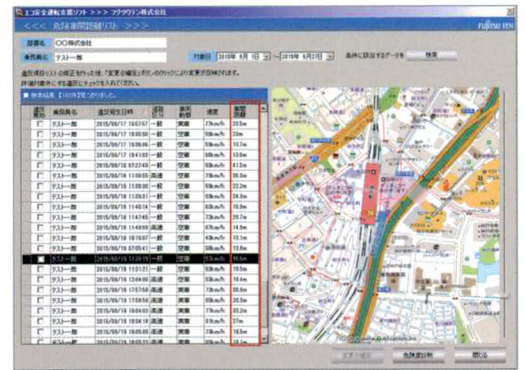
エコ安全運転支援ソフト >>> フジツウテン株式会社

<<< 危険車間距離リスト >>>

FUJITSU TEN

所属名 ○○株式会社

乗務員名 テスト一郎

対象日 2015年 6月 1日 ～ 2016年 6月27日

条件に該当するデータを 検索

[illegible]

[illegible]

検索結果 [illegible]

| | 乗務員名 | 違反発生日時 | 道路種別 | 乗車状態 | 速度 | 車間距離 |
|---|---|---|---|---|---|---|
| | テスト一郎 | 2015/06/17 10:57:07 | 一般 | 空車 | 77km/h | 20.0m |
| | テスト一郎 | 2015/06/17 10:55:50 | 一般 | 空車 | 74km/h | 20.0m |
| | テスト一郎 | 2015/06/17 10:56:06 | 一般 | 空車 | 76km/h | 18.7m |
| | テスト一郎 | 2015/06/17 10:41:53 | 一般 | 空車 | 63km/h | 18.6m |
| | テスト一郎 | 2015/06/18 07:22:46 | 一般 | 実車 | 61km/h | 19.1m |
| | テスト一郎 | 2015/06/18 11:23:10 | 高速 | 空車 | 71km/h | 22.2m |
| | テスト一郎 | 2015/06/18 11:15:58 | 高速 | 空車 | 98km/h | 24.3m |
| | テスト一郎 | 2015/06/18 11:14:12 | 一般 | 空車 | 77km/h | 21.1m |
| | テスト一郎 | 2015/06/18 11:14:45 | 一般 | 空車 | 67km/h | 20.2m |
| | テスト一郎 | 2015/06/18 11:14:08 | 高速 | 空車 | 67km/h | 14.2m |
| | テスト一郎 | 2015/06/18 10:50:41 | 一般 | 空車 | 61km/h | 15.8m |
| | テスト一郎 | 2015/06/18 10:09:41 | 一般 | 空車 | 63km/h | 18.6m |
| | テスト一郎 | 2015/06/19 11:20:19 | 一般 | 空車 | 53km/h | 16.5m |
| | テスト一郎 | 2015/06/19 11:51:21 | 一般 | 空車 | 61km/h | 19.0m |
| | テスト一郎 | 2015/06/19 11:55:36 | 高速 | 空車 | 64km/h | 17.0m |
| | テスト一郎 | 2015/06/19 17:57:50 | 高速 | 空車 | 71km/h | 19.0m |
| | テスト一郎 | 2015/06/19 17:59:50 | 高速 | 空車 | 83km/h | 18.5m |
| | テスト一郎 | 2015/06/19 18:04:05 | 高速 | 空車 | 76km/h | 22.2m |
| | テスト一郎 | 2015/06/19 18:04:53 | 高速 | 空車 | 72km/h | 19.0m |
| | テスト一郎 | 2015/06/19 18:05:10 | 高速 | 空車 | 77km/h | 19.6m |

変更を確定 危険度診断 閉じる